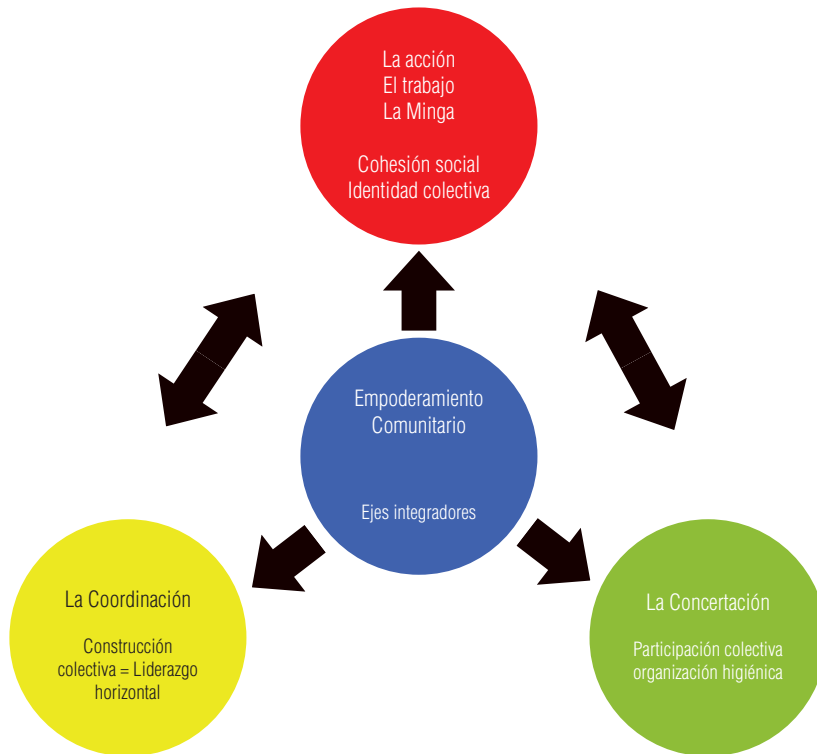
La acción
El trabajo
La Minga

Cohesión social
Identidad colectiva

Empoderamiento
Comunitario

Ejes integradores

La Coordinación

Construcción colectiva = Liderazgo horizontal

La Concertación

Participación colectiva
organización higiénica